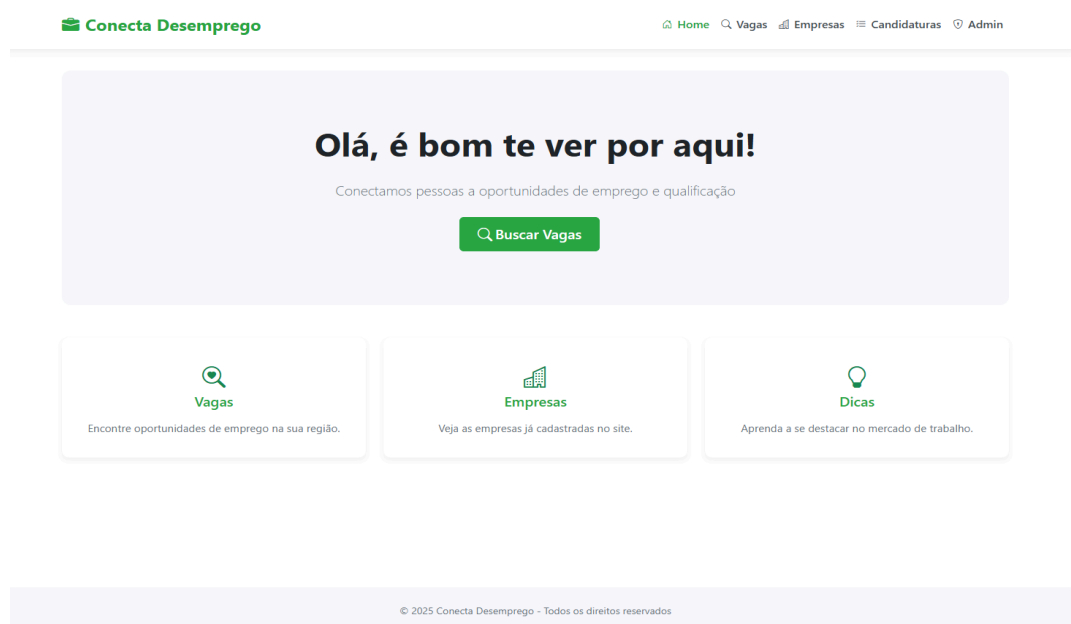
Conecta Desemprego

Home Vagas Empresas Candidaturas Admin

Olá, é bom te ver por aqui!

Conectamos pessoas a oportunidades de emprego e qualificação

Buscar Vagas

Vagas

Encontre oportunidades de emprego na sua região.

Empresas

Veja as empresas já cadastradas no site.

Dicas

Aprenda a se destacar no mercado de trabalho.

© 2025 Conecta Desemprego - Todos os direitos reservados